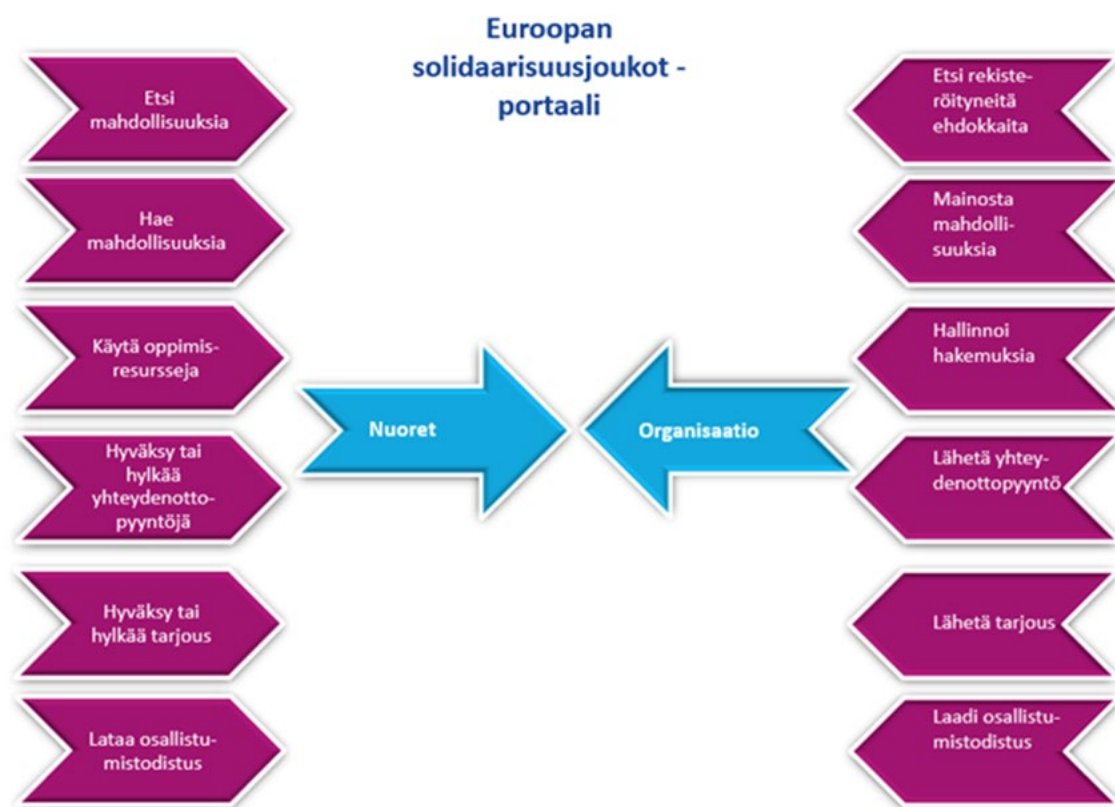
Euroopan solidaarisuusjoukot - portaali

Etsi mahdollisuuksia

Hae mahdollisuuksia

Käytä oppimisresursseja

Hyväksy tai hylkää yhteydenottopyyntöjä

Hyväksy tai hylkää tarjous

Lataa osallistumistodistus

Nuoret

Organisaatio

Etsi rekisteröityneitä ehdokkaita

Mainosta mahdollisuuksia

Hallinnoi hakemuksia

Lähetä yhteydenottopyyntö

Lähetä tarjous

Laadi osallistumistodistus